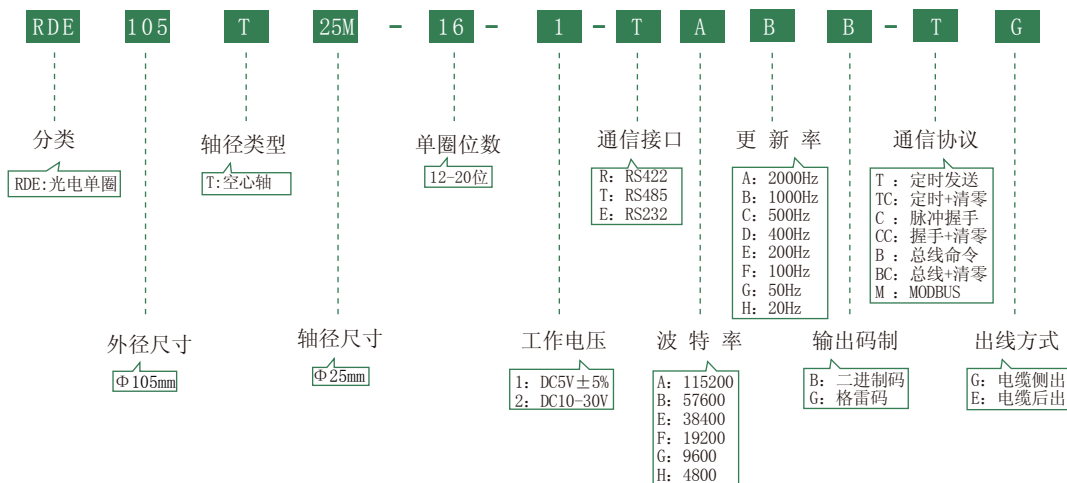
RDE 105 T 25M - 16 - 1 - T A B B - T G

分类
RDE:光电单圈

外径尺寸
Φ105mm

轴径类型
T:空心轴

轴径尺寸
Φ25mm

单圈位数
12-20位

工作电压
1: DC5V±5%
2: DC10-30V

通信接口
R: RS422
T: RS485
E: RS232

波 特 率
A: 115200
B: 57600
E: 38400
F: 19200
G: 9600
H: 4800

更 新 率
A: 2000Hz
B: 1000Hz
C: 500Hz
D: 400Hz
E: 200Hz
F: 100Hz
G: 50Hz
H: 20Hz

输出码制
B: 二进制码
G: 格雷码

通信协议
T : 定时发送
TC: 定时+清零
C : 脉冲握手
CC: 握手+清零
B : 总线命令
BC: 总线+清零
M : MODBUS

出线方式
G: 电缆侧出
E: 电缆后出